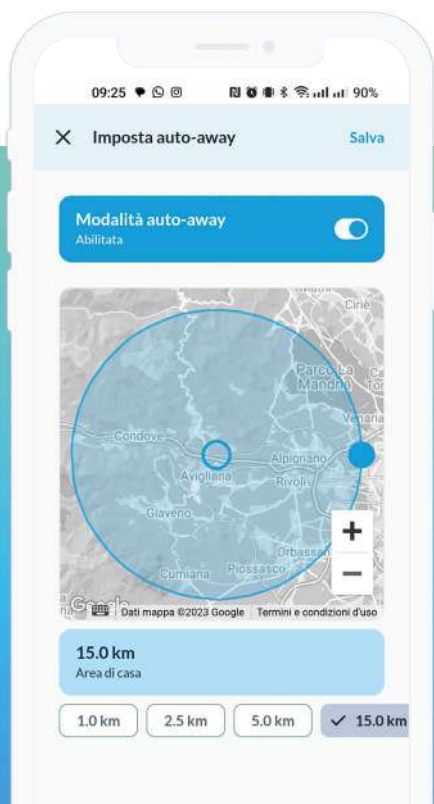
09:25 90%

× Imposta auto-away Salva

Modalità auto-away
Abilitata

Ciriè
Parco La Mandria
Venaria
Condove
Alpignano
Avigliana
Rivoli
Giaveno
Orbassano
Cumiana
Piossasco
+
−
Google Dati mappa ©2023 Google Termini e condizioni d'uso

15.0 km
Area di casa

1.0 km
2.5 km
5.0 km
✓ 15.0 km